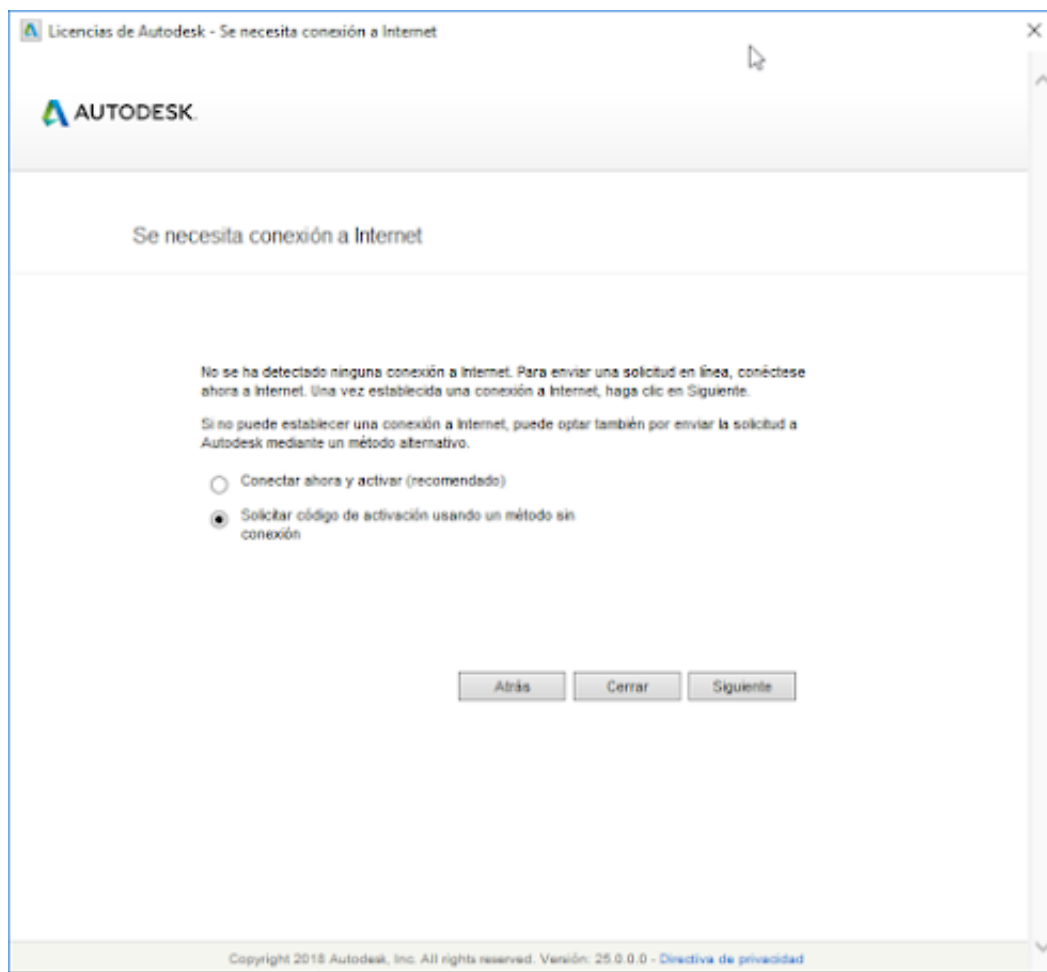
Licencias de Autodesk - Se necesita conexión a Internet

AUTODESK.

Se necesita conexión a Internet

No se ha detectado ninguna conexión a Internet. Para enviar una solicitud en línea, conéctese ahora a Internet. Una vez establecida una conexión a Internet, haga clic en Siguiente.

Si no puede establecer una conexión a Internet, puede optar también por enviar la solicitud a Autodesk mediante un método alternativo.

Conectar ahora y activar (recomendado)

Solicitar código de activación usando un método sin conexión

Atrás Cerrar Siguiente

Copyright 2018 Autodesk, Inc. All rights reserved. Versión: 25.0.0.0 - Directiva de privacidad